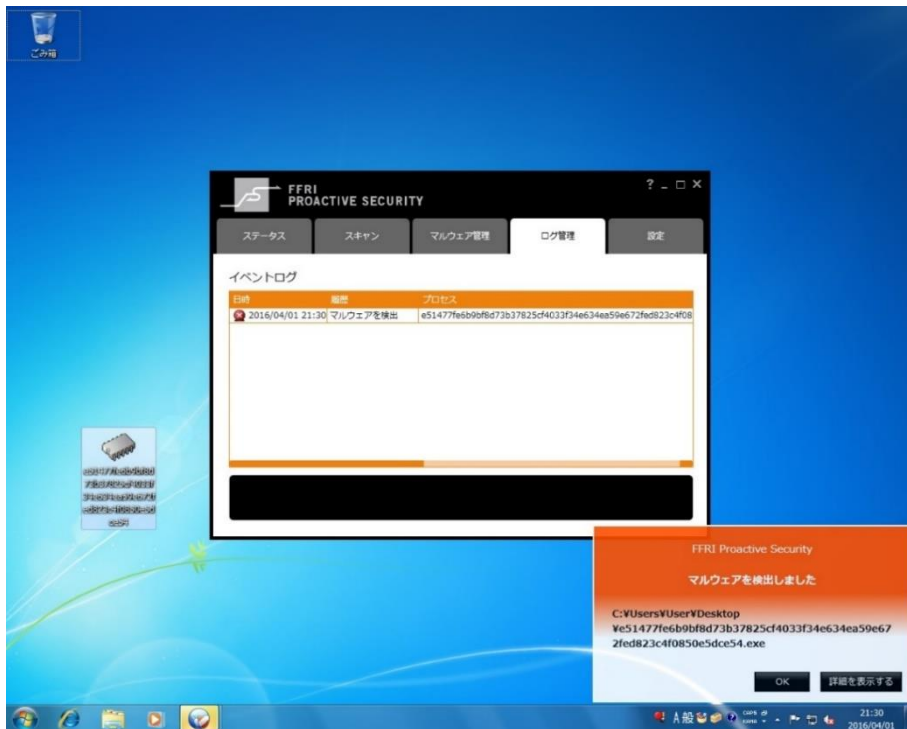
ごみ箱

FFRI PROACTIVE SECURITY

? _ □ ×

ステータス

スキャン

マルウェア管理

ログ管理

設定

イベントログ

| 日時 | 履歴 | プロセス |
|---|---|---|
| 2016/04/01 21:30 | マルウェアを検出 | e51477fe6b9bf8d73b37825cf4033f34e634ea59e672fed823c4f08 |

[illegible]

FFRI Proactive Security

マルウェアを検出しました

C:¥Users¥User¥Desktop ¥e51477fe6b9bf8d73b37825cf4033f34e634ea59e672fed823c4f0850e5dce54.exe

OK

詳細を表示する

A 般

21:30
2016/04/01